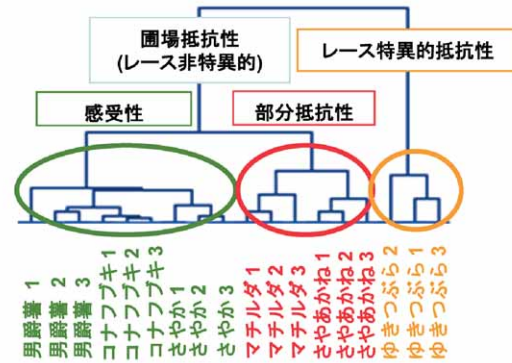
圃場抵抗性
(レース非特異的)

レース特異的抵抗性

感受性

部分抵抗性

男爵薯 1
男爵薯 2
男爵薯 3
コナフブキ 1
コナフブキ 2
コナフブキ 3
さやか 1
さやか 2
さやか 3
マチルダ 1
マチルダ 2
マチルダ 3
さやあかね 1
さやあかね 2
さやあかね 3
ゆきつぶら 2
ゆきつぶら 1
ゆきつぶら 3